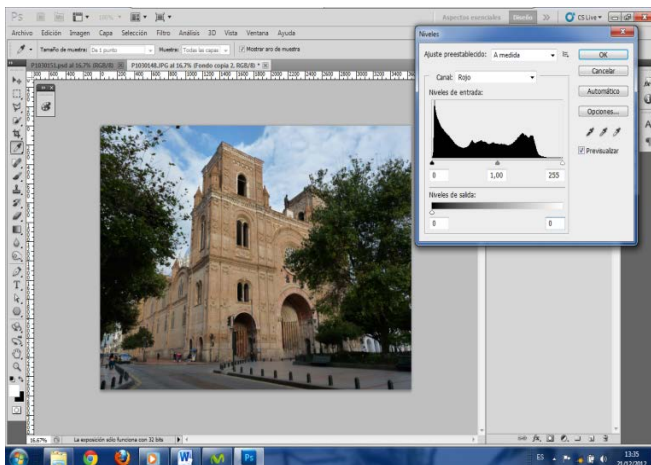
Ps 100% Aspectos esenciales Diseño >> CS Live

Archivo Edición Imagen Capa Selección Filtro Análisis 3D Vista Ventana Ayuda

Tamaño de muestra: De 1 punto Muestra: Todas las capas Mostrar aro de muestra

P1030151.psd al 16,7% (RGB/8) P1030148.JPG al 16,7% (Fondo copia 2, RGB/8)

Niveles

Ajuste preestablecido: A medida

OK

Cancelar

Canal: Rojo

Automático

Niveles de entrada:

Opciones...

Previsualizar

0 1,00 255

Niveles de salida:

0 0

16,67% La exposición sólo funciona con 32 bits

ES 13:35 21/02/2012